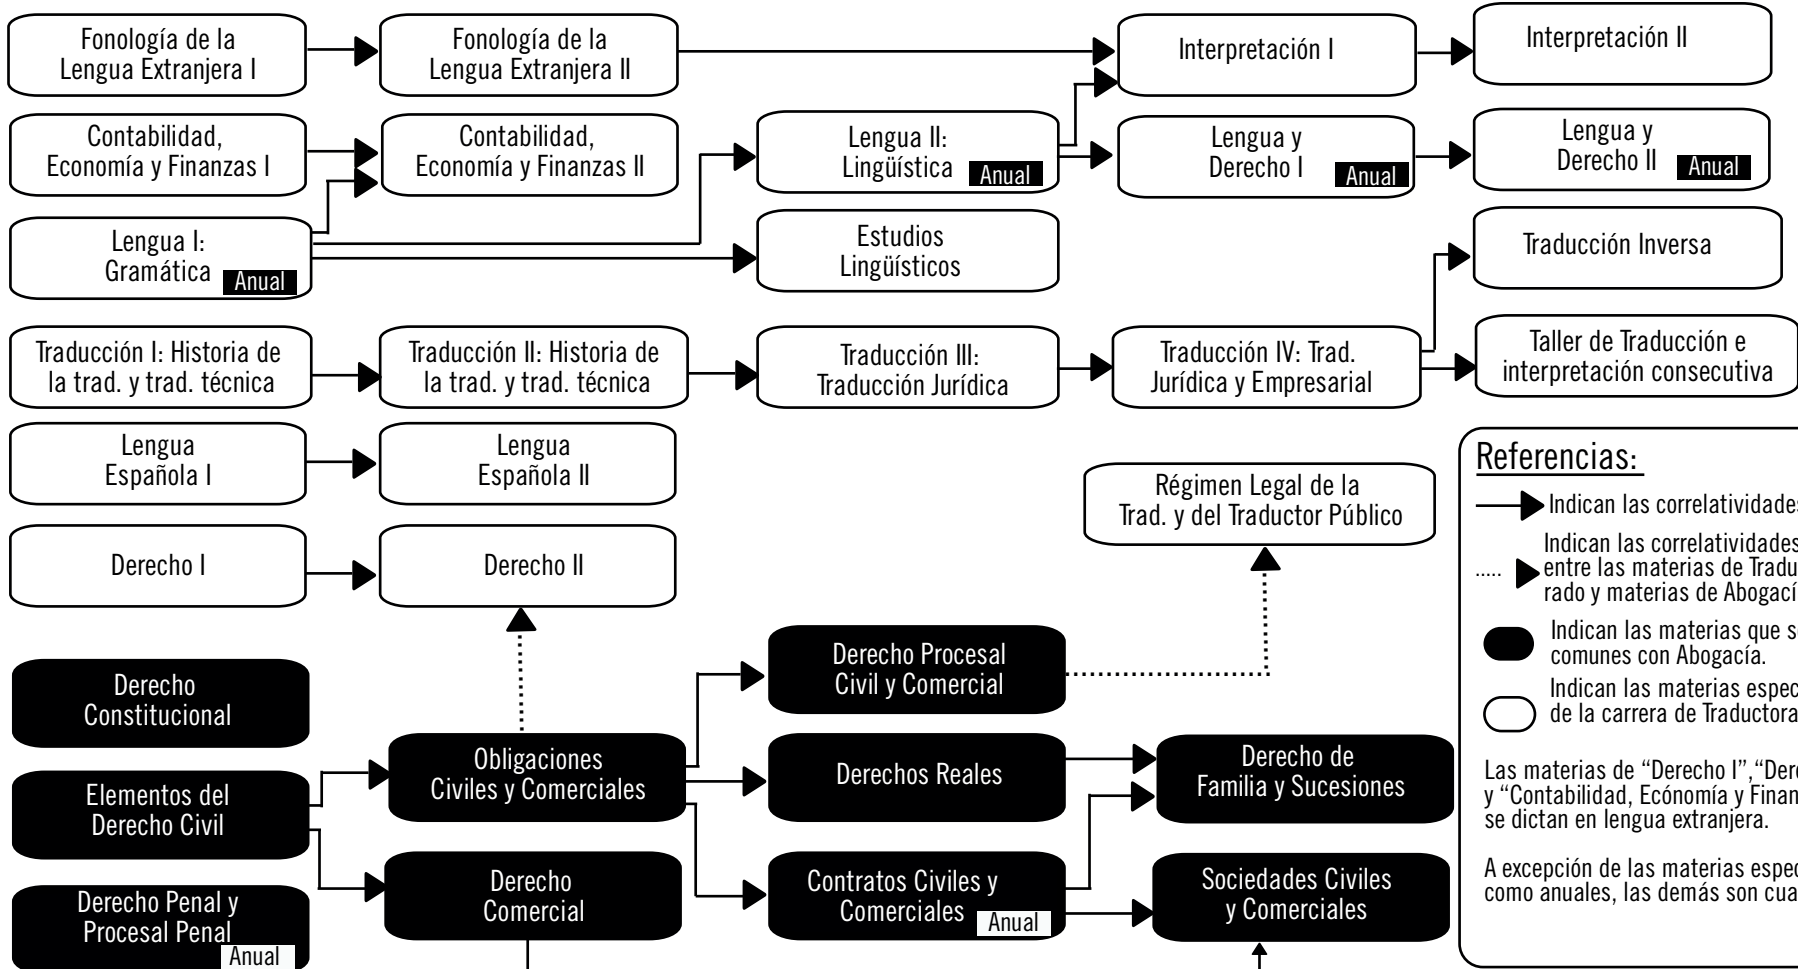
Fonología de la Lengua Extranjera I

Fonología de la Lengua Extranjera II

Interpretación I

Interpretación II

Contabilidad, Economía y Finanzas I

Contabilidad, Economía y Finanzas II

Lengua II: Lingüística Anual

Lengua y Derecho I Anual

Lengua y Derecho II Anual

Lengua I: Gramática Anual

Estudios Lingüísticos

Traducción Inversa

Traducción I: Historia de la trad. y trad. técnica

Traducción II: Historia de la trad. y trad. técnica

Traducción III: Traducción Jurídica

Traducción IV: Trad. Jurídica y Empresarial

Taller de Traducción e interpretación consecutiva

Lengua Española I

Lengua Española II

Régimen Legal de la Trad. y del Traductor Público

Derecho I

Derecho II

Derecho Constitucional

Derecho Procesal Civil y Comercial

Elementos del Derecho Civil

Obligaciones Civiles y Comerciales

Derechos Reales

Derecho de Familia y Sucesiones

Derecho Penal y Procesal Penal Anual

Derecho Comercial

Contratos Civiles y Comerciales Anual

Sociedades Civiles y Comerciales

Referencias:

Indican las correlatividades

Indican las correlatividades entre las materias de Tradu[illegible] rado y materias de Abogací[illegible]

Indican las materias que s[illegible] comunes con Abogacía.

Indican las materias espec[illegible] de la carrera de Traductora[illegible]

Las materias de “Derecho I”,“Dere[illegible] y “Contabilidad, Ecónomía y Finan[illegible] se dictan en lengua extranjera.

A excepción de las materias espec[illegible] como anuales, las demás son cua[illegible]